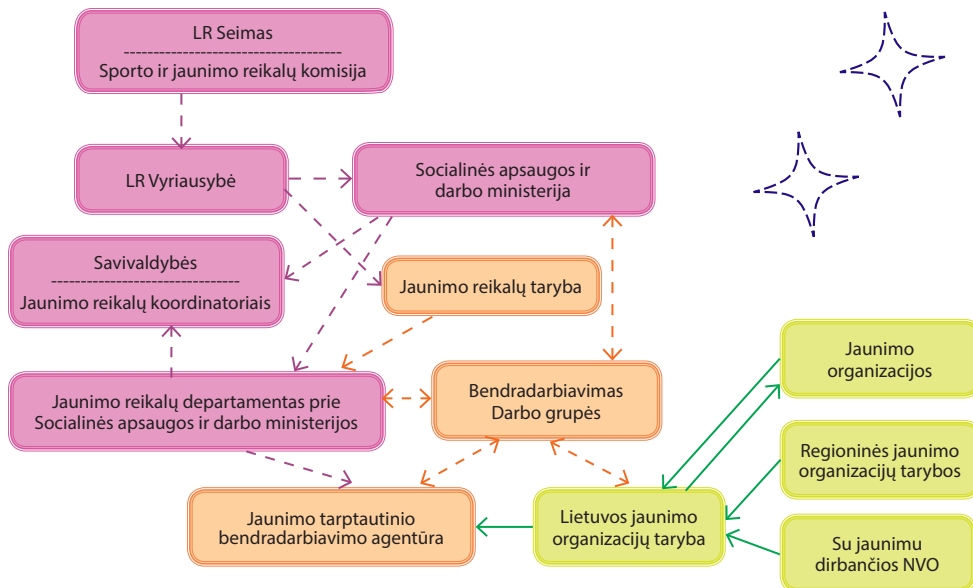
LR Seimas
-------------------------------------
Sporto ir jaunimo reikalų komisija

LR Vyriausybė

Socialinės apsaugos ir darbo ministerija

Savivaldybės
-------------------------------
Jaunimo reikalų koordinatoriais

Jaunimo reikalų taryba

Jaunimo reikalų departamentas prie Socialinės apsaugos ir darbo ministerijos

Bendradarbiavimas Darbo grupės

Jaunimo organizacijos

Regioninės jaunimo organizacijų tarybos

Su jaunimu dirbančios NVO

Lietuvos jaunimo organizacijų taryba

Jaunimo tarptautinio bendradarbiavimo agentūra